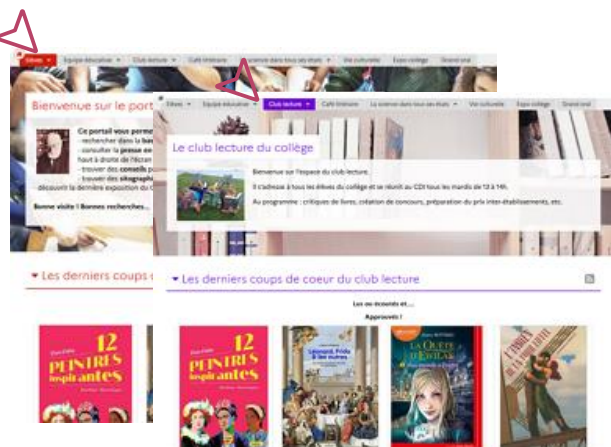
Élèves ▾ Équipe éducative ▾ Club lecture ▾ Café littéraire La science dans tous ses états ▾ Vie culturelle Expo collège Grand oral

Bienvenue sur le port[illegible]

Ce portail vous perme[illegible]
- rechercher dans la ba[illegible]
- consulter la presse en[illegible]
haut à droite de l'écran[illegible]
- trouver des conseils p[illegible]
- trouver des sitographi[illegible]
découvrir la dernière exposition du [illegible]

Bonne visite ! Bonnes recherches...

▾ Les derniers coups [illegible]

12 PEINTRES inspirantes

Élèves ▾ Équipe éducative ▾ Club lecture ▾ Café littéraire La science dans tous ses états ▾ Vie culturelle Expo collège Grand oral

Le club lecture du collège

Bienvenue sur l'espace du club lecture.

Il s'adresse à tous les élèves du collège et se réunit au CDI tous les mardis de 13 à 14h.

Au programme : critiques de livres, création de concours, préparation du prix inter-établissements, etc.

▾ Les derniers coups de coeur du club lecture

Lus ou écoutés et...

Approuvés !

12 PEINTRES inspirantes

Léonard, Frida & les autres

LA QUÊTE D'EWILAN

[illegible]